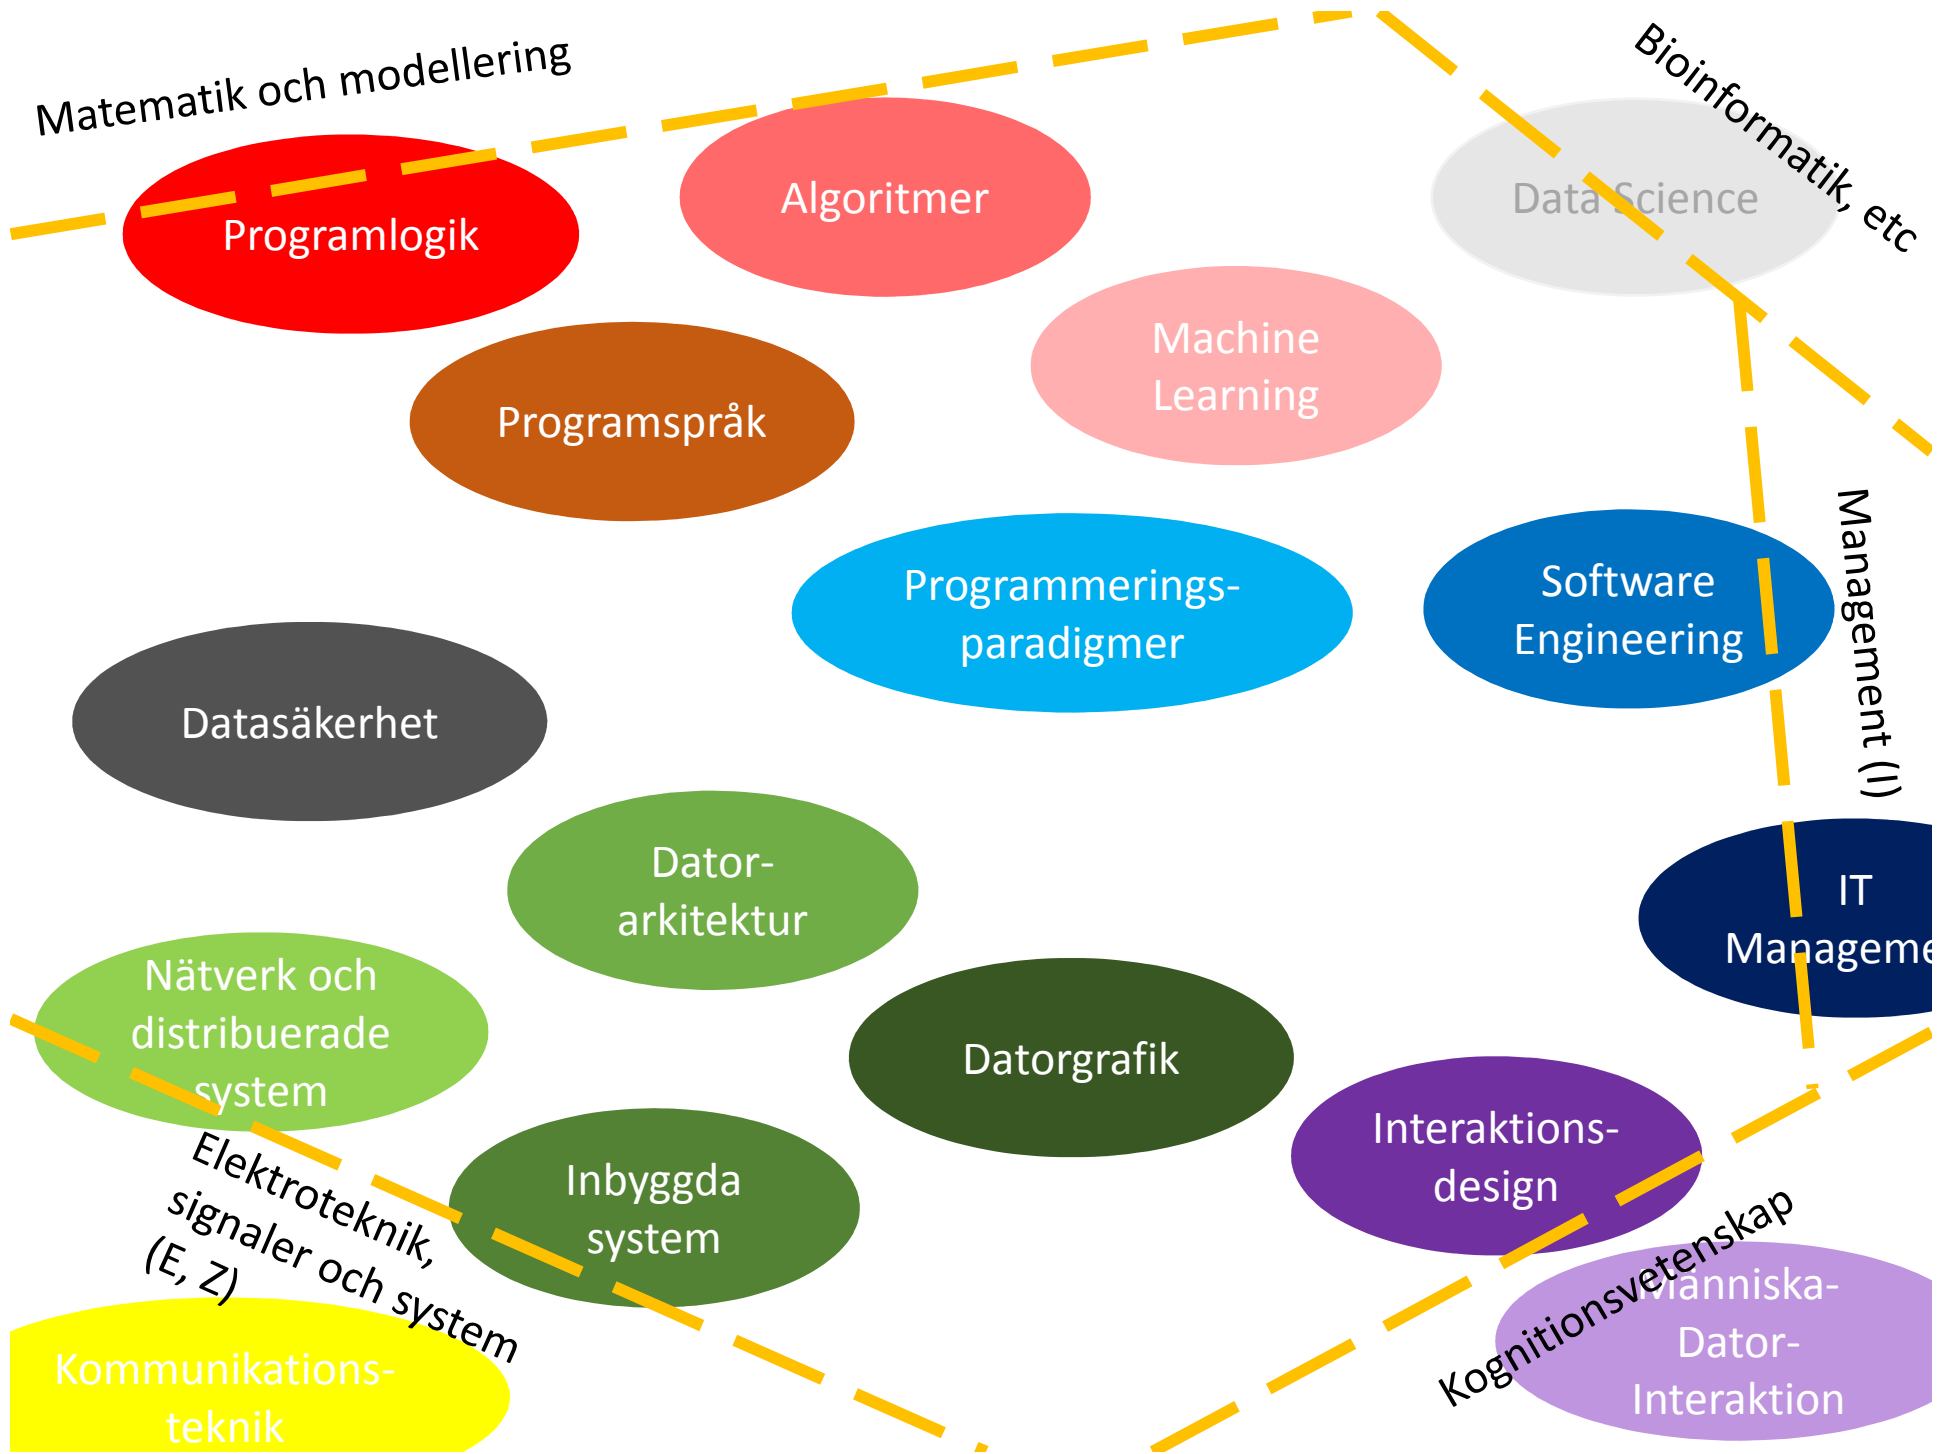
Matematik och modellering

Bioinformatik, etc

Programlogik

Algoritmer

Data Science

Machine Learning

Programspråk

Programmerings-paradigmer

Software Engineering

Management (I)

Datasäkerhet

Dator-arkitektur

IT Manageme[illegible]

Nätverk och distribuerade system

Datorgrafik

Interaktions-design

Elektroteknik, signaler och system (E, Z)

Inbyggda system

Kognitionsvetenskap

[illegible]änniska-Dator-Interaktion

Kommunikations-teknik